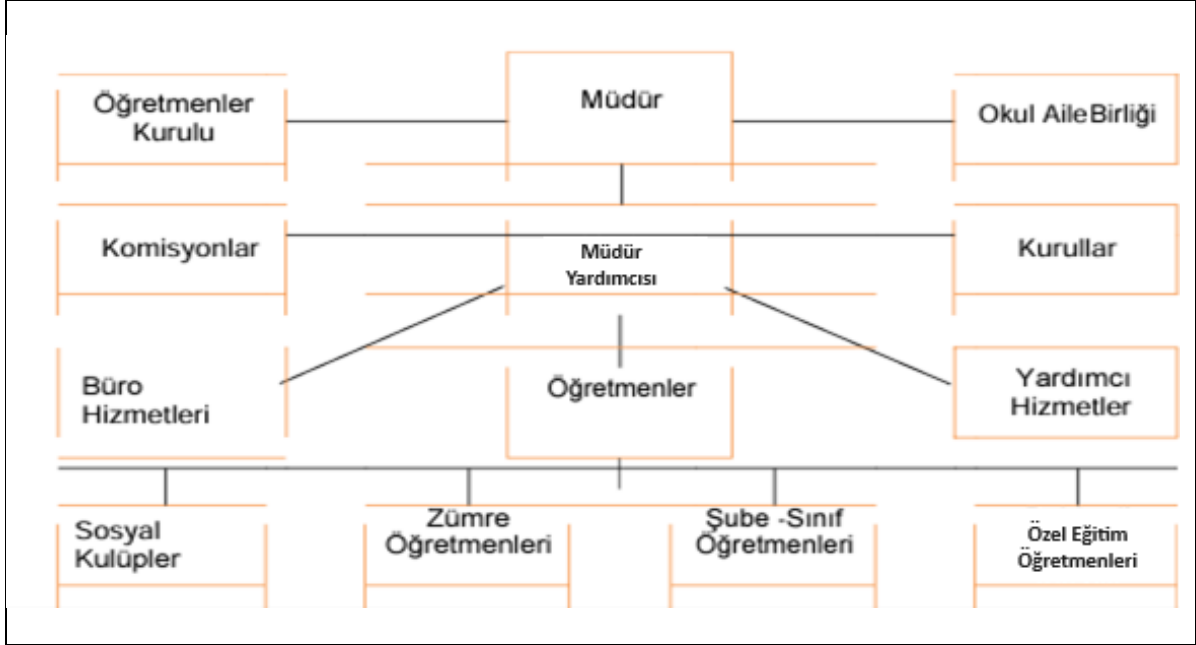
Öğretmenler Kurulu

Müdür

Okul Aile Birliği

Komisyonlar

Müdür Yardımcısı

Kurullar

Büro Hizmetleri

Öğretmenler

Yardımcı Hizmetler

Sosyal Kulüpler

Zümre Öğretmenleri

Şube -Sınıf Öğretmenleri

Özel Eğitim Öğretmenleri